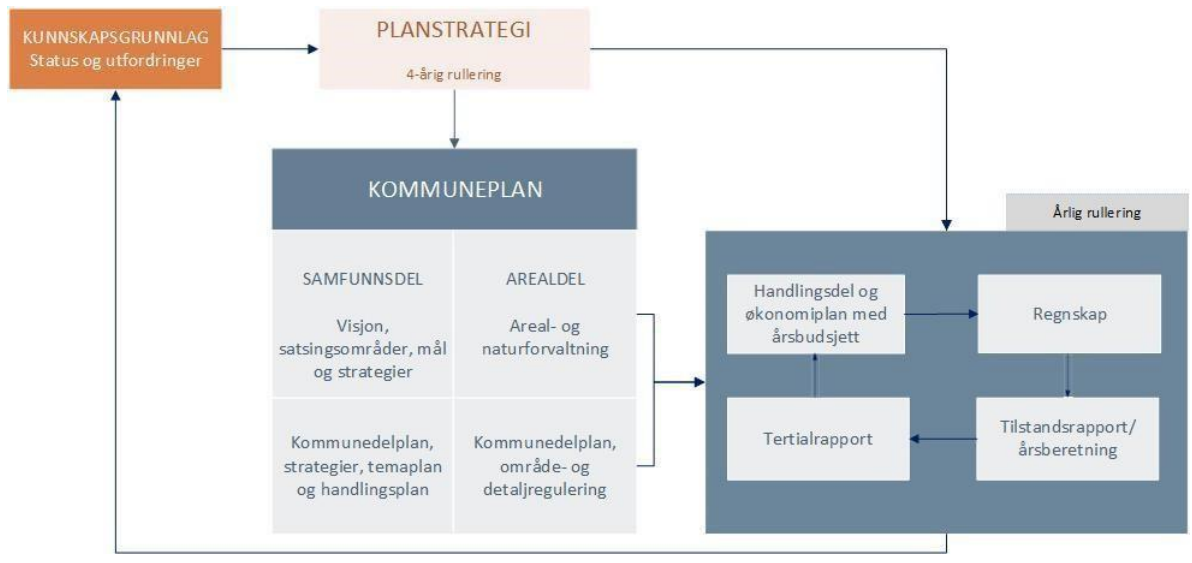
KUNNSKAPSGRUNNLAG
Status og utfordringer

PLANSTRATEGI

4-årig rullering

KOMMUNEPLAN

SAMFUNNSDEL

Visjon, satsingsområder, mål og strategier

AREALDEL

Areal- og naturforvaltning

Kommunedelplan, strategier, temaplan og handlingsplan

Kommunedelplan, område- og detaljregulering

Årlig rullering

Handlingsdel og økonomiplan med årsbudsjett

Regnskap

Tertialrapport

Tilstandsrapport/ årsberetning